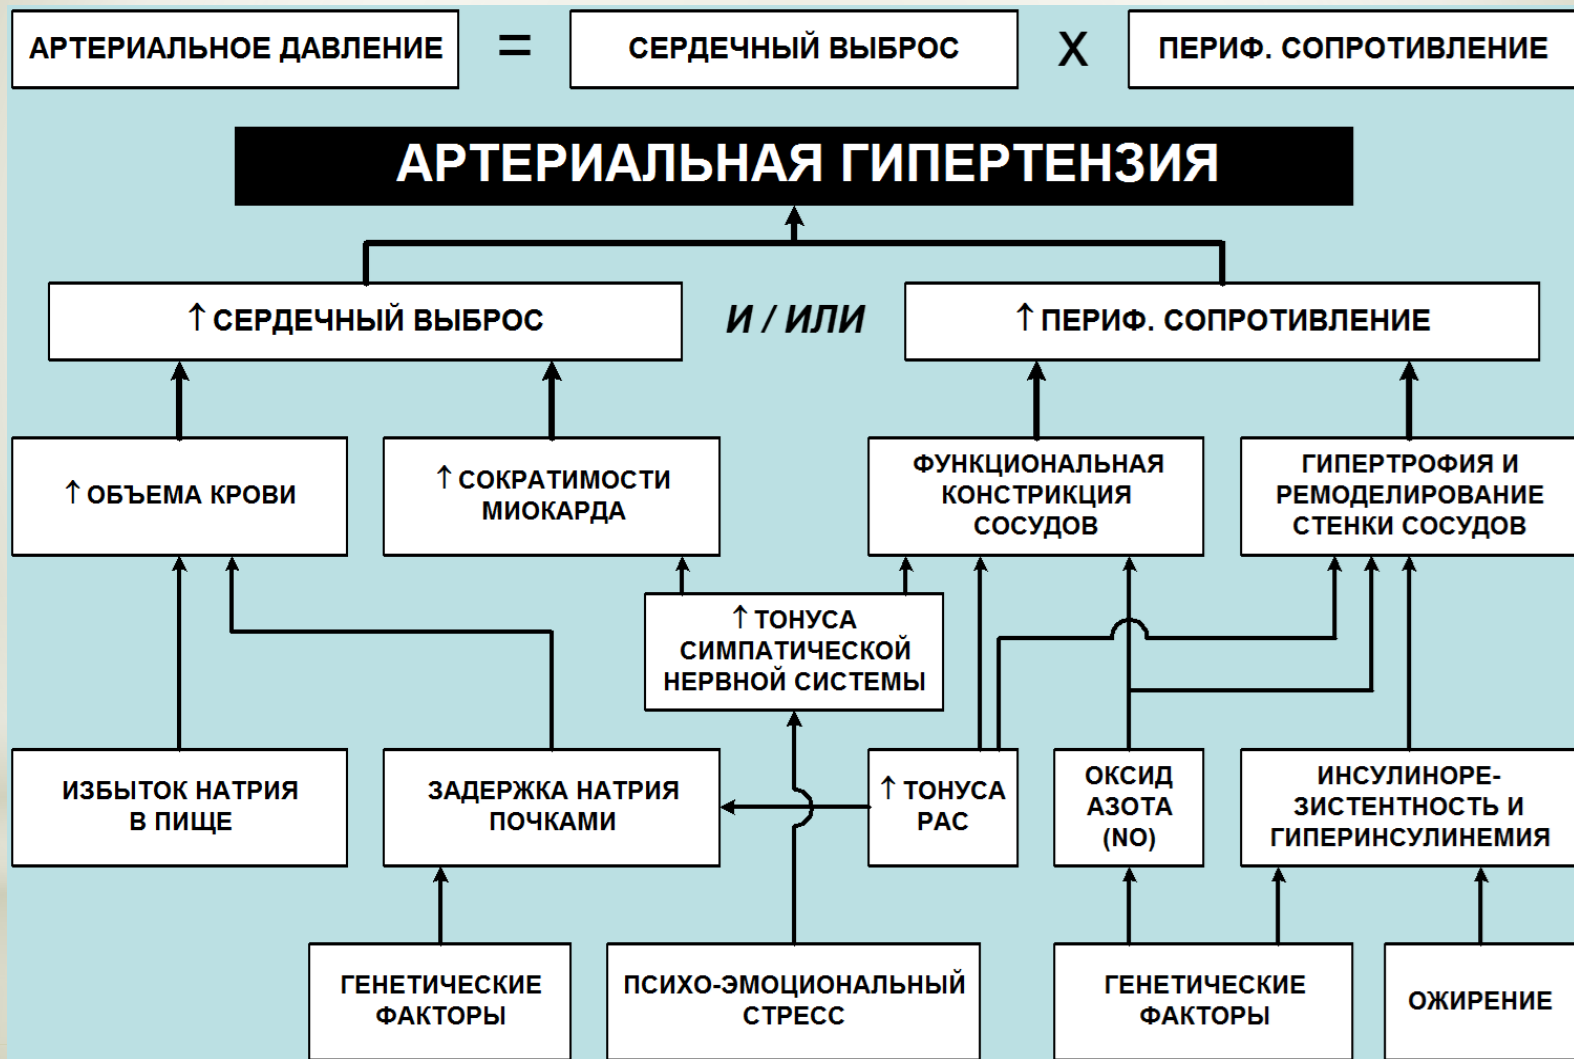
АРТЕРИАЛЬНОЕ ДАВЛЕНИЕ = СЕРДЕЧНЫЙ ВЫБРОС X ПЕРИФ. СОПРОТИВЛЕНИЕ

АРТЕРИАЛЬНАЯ ГИПЕРТЕНЗИЯ

↑ СЕРДЕЧНЫЙ ВЫБРОС

И / ИЛИ

↑ ПЕРИФ. СОПРОТИВЛЕНИЕ

↑ ОБЪЕМА КРОВИ

↑ СОКРАТИМОСТИ МИОКАРДА

ФУНКЦИОНАЛЬНАЯ КОНСТРИКЦИЯ СОСУДОВ

ГИПЕРТРОФИЯ И РЕМОДЕЛИРОВАНИЕ СТЕНКИ СОСУДОВ

↑ ТОНУСА СИМПАТИЧЕСКОЙ НЕРВНОЙ СИСТЕМЫ

ИЗБЫТОК НАТРИЯ В ПИЩЕ

ЗАДЕРЖКА НАТРИЯ ПОЧКАМИ

↑ ТОНУСА РАС

ОКСИД АЗОТА (NO)

ИНСУЛИНОРЕЗИСТЕНТНОСТЬ И ГИПЕРИНСУЛИНЕМИЯ

ГЕНЕТИЧЕСКИЕ ФАКТОРЫ

ПСИХО-ЭМОЦИОНАЛЬНЫЙ СТРЕСС

ГЕНЕТИЧЕСКИЕ ФАКТОРЫ

ОЖИРЕНИЕ